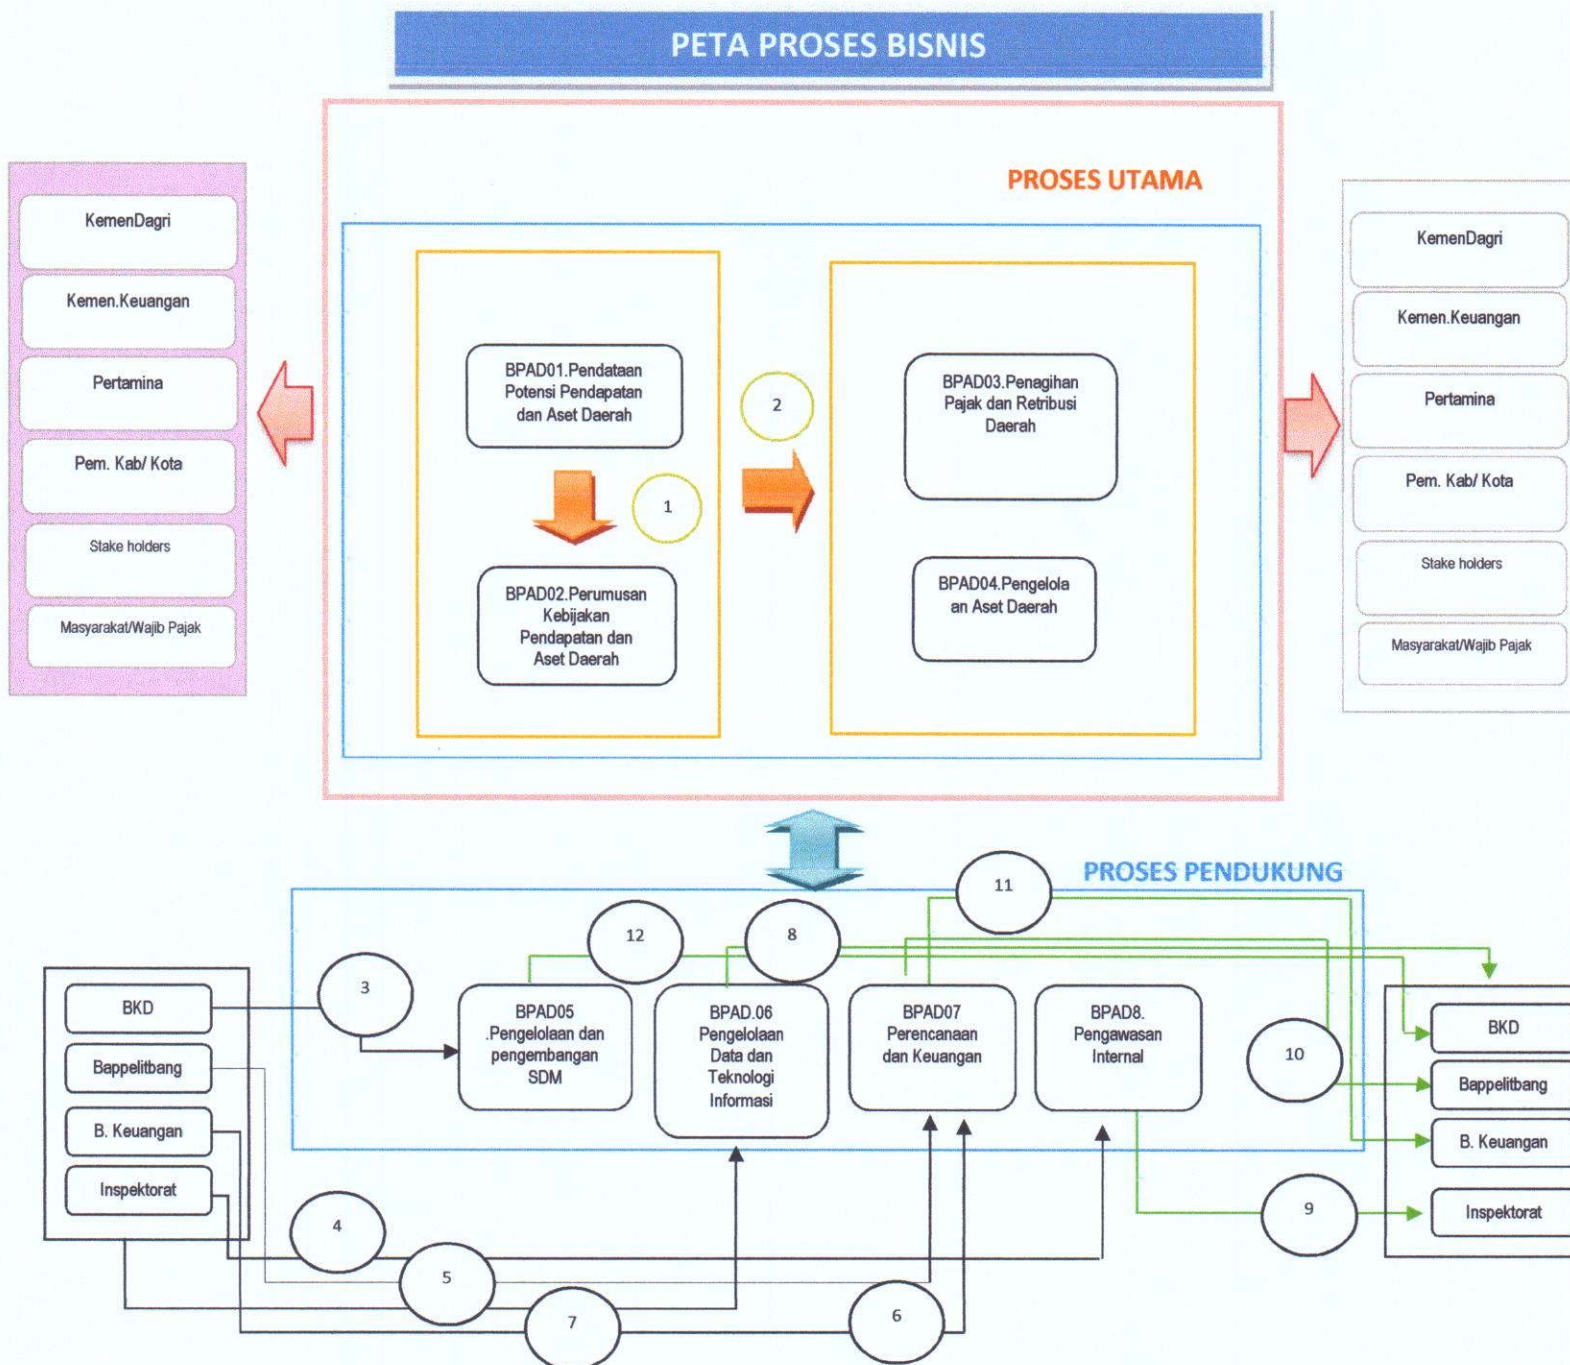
PETA PROSES BISNIS

KemenDagri
Kemen.Keuangan
Pertamina
Pem. Kab/ Kota
Stake holders
Masyarakat/Wajib Pajak

PROSES UTAMA

BPAD01.Pendataan Potensi Pendapatan dan Aset Daerah

1

BPAD02.Perumusan Kebijakan Pendapatan dan Aset Daerah

2

BPAD03.Penagihan Pajak dan Retribusi Daerah

BPAD04.Pengelolaan Aset Daerah

KemenDagri
Kemen.Keuangan
Pertamina
Pem. Kab/ Kota
Stake holders
Masyarakat/Wajib Pajak

PROSES PENDUKUNG

11
12
8

BKD
Bappelitbang
B. Keuangan
Inspektorat

3

BPAD05 .Pengelolaan dan pengembangan SDM

BPAD.06 Pengelolaan Data dan Teknologi Informasi

BPAD07 Perencanaan dan Keuangan

BPAD8. Pengawasan Internal

10

BKD
Bappelitbang
B. Keuangan
Inspektorat

9
4
5
7
6